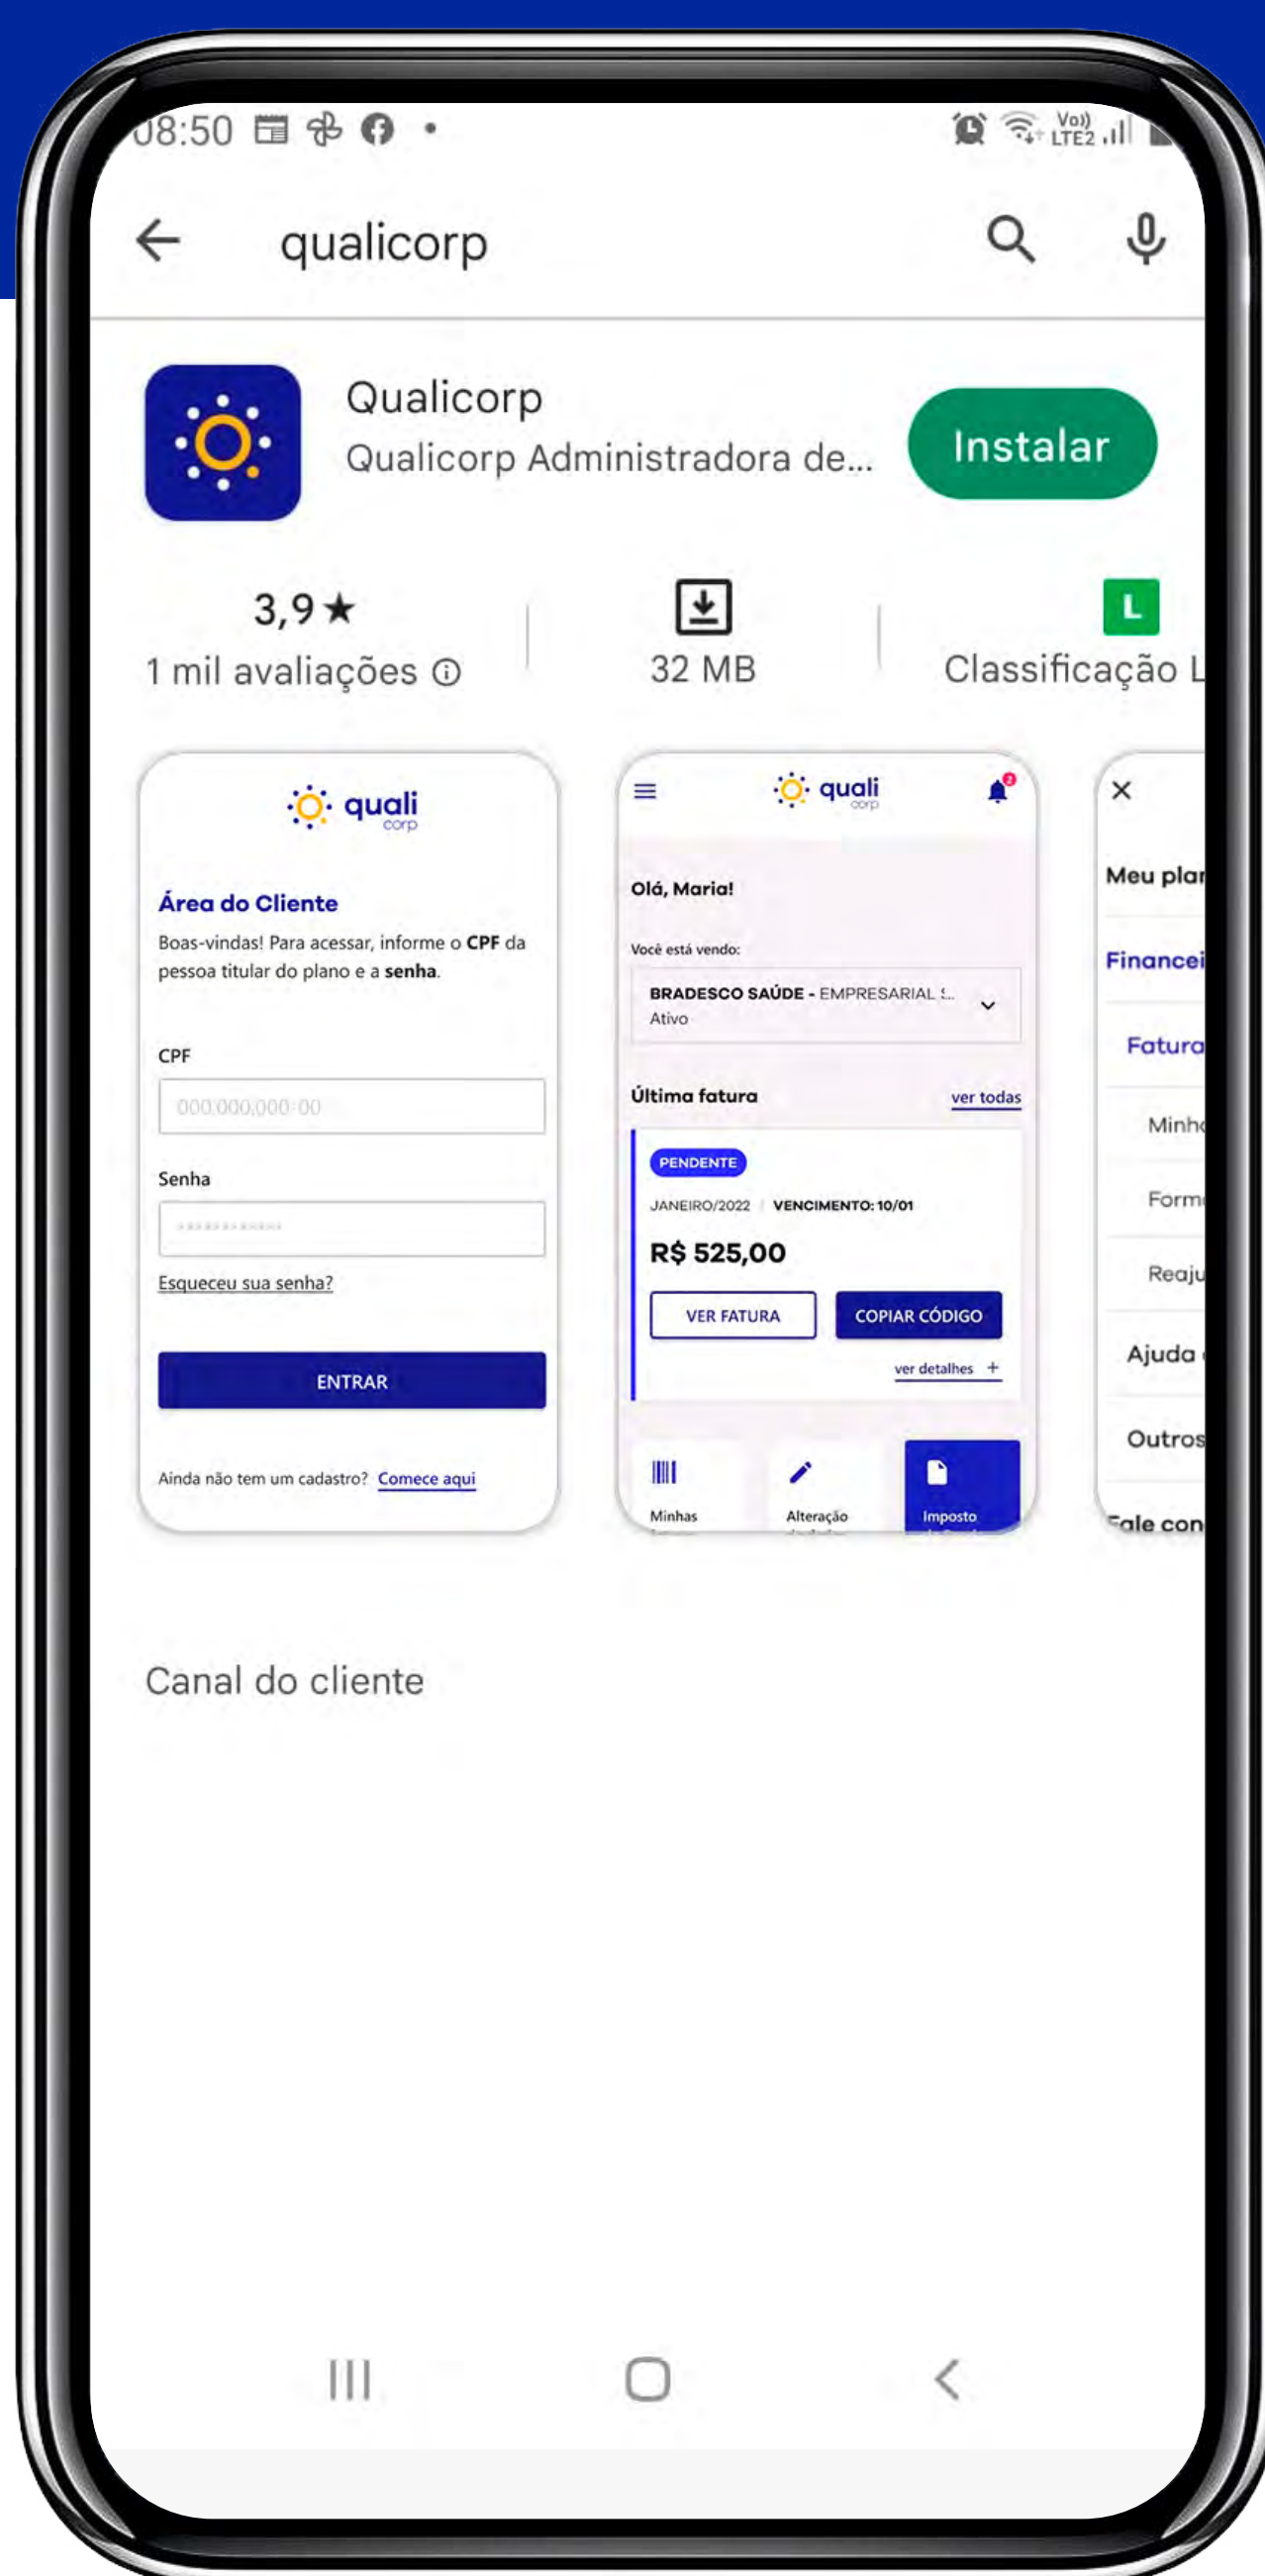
08:50

Vo)) LTE2

qualicorp

Qualicorp
Qualicorp Administradora de...

Instalar

3,9★
1 mil avaliações ⓘ

32 MB

L
Classificação L

quali corp

Área do Cliente
Boas-vindas! Para acessar, informe o CPF da pessoa titular do plano e a senha.

CPF
000.000.000-00

Senha

Esqueceu sua senha?

ENTRAR

Ainda não tem um cadastro? Comece aqui

quali corp

Olá, Maria!

Você está vendo:
BRADESCO SAÚDE - EMPRESARIAL ...
Ativo

Última fatura ver todas

PENDENTE
JANEIRO/2022 | VENCIMENTO: 10/01
R$ 525,00
VER FATURA COPIAR CÓDIGO
ver detalhes +

Minhas
Alteração
Imposto

Meu plan
Financei
Fatura
Minh
Form
Reaju
Ajuda
Outros
Fale con

Canal do cliente